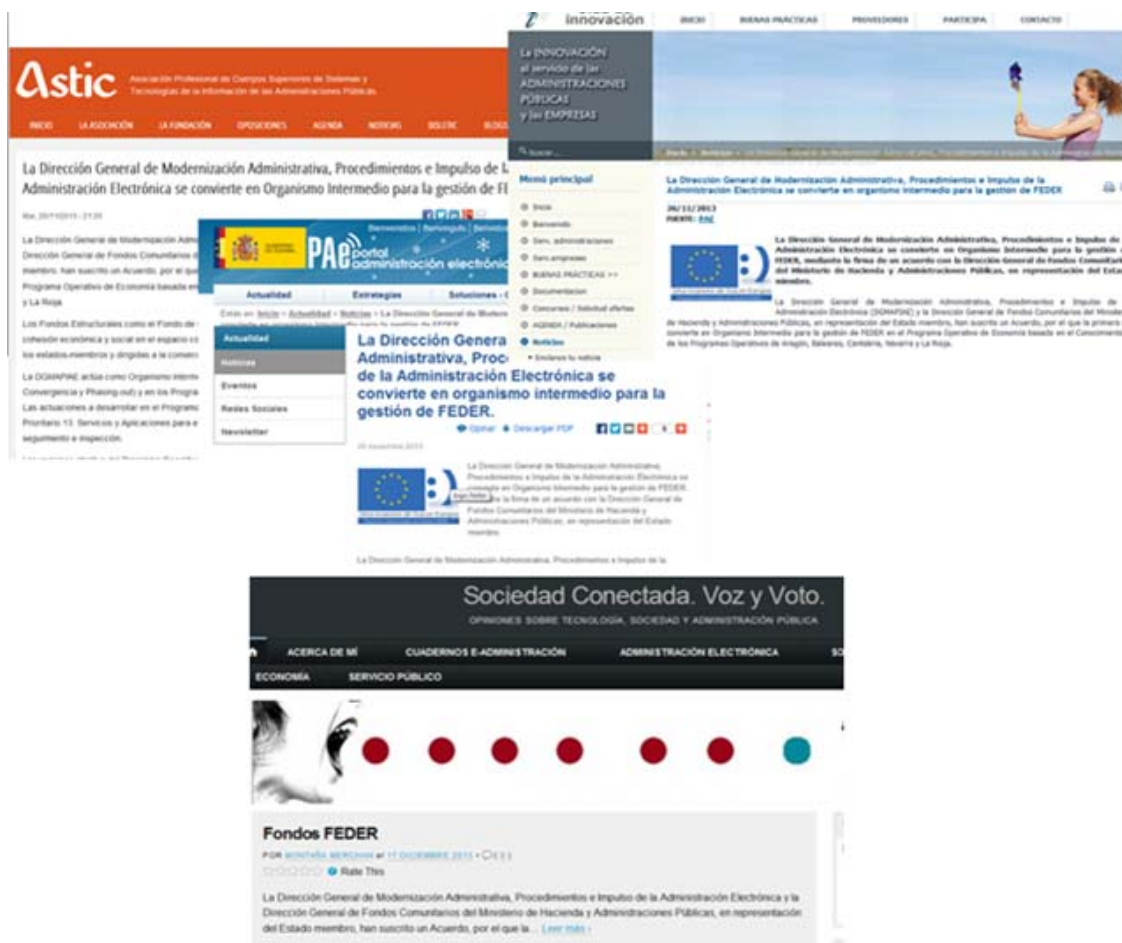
Astic Asociación Profesional de Cuerpos Superiores de Sistemas y Tecnologías de la Información de las Administraciones Públicas

INICIO LA ASOCIACIÓN LA FUNDACIÓN OPOSICIONES AGENDA NOTICIAS BOLETIC BLOGS

La Dirección General de Modernización Administrativa, Procedimientos e Impulso de la Administración Electrónica se convierte en Organismo Intermedio para la gestión de FE

La Dirección General de Modernización Adm Dirección General de Fondos Comunitarios d miembro, han suscrito un Acuerdo, por el que Programa Operativo de Economía basada en y La Rioja.

Los Fondos Estructurales como el Fondo de cohesión económica y social en el espacio co los estados miembros y dirigidas a la conver

La DGMAPIAE actúa como Organismo Interm Convergencia y Phasing out) y en los Progra Las actuaciones a desarrollar en el Programa Prioritario 13: Servicios y Aplicaciones para e seguimiento e inspección.

innovación INICIO BUENAS PRÁCTICAS PROVEEDORES PARTICIPA CONTACTO

La INNOVACIÓN al servicio de las ADMINISTRACIONES PÚBLICAS y las EMPRESAS

Buscar...

Menú principal
Inicio
Bienvenido
Serv. administraciones
Serv. empresas
BUENAS PRÁCTICAS >>
Documentacion
Concursos / Solicitud ofertas
AGENDA / Publicaciones
Noticias
Envíanos tu noticia

La Dirección General de Modernización Administrativa, Procedimientos e Impulso de la Administración Electrónica se convierte en organismo intermedio para la gestión de FEDER

26/11/2013
FUENTE: PAE

La Dirección General de Modernización Administrativa, Procedimientos e Impulso de la Administración Electrónica se convierte en Organismo Intermedio para la gestión de FEDER, mediante la firma de un acuerdo con la Dirección General de Fondos Comunitarios del Ministerio de Hacienda y Administraciones Públicas, en representación del Estado miembro.

La Dirección General de Modernización Administrativa, Procedimientos e Impulso de la Administración Electrónica (DGMAPIAE) y la Dirección General de Fondos Comunitarios del Ministerio de Hacienda y Administraciones Públicas, en representación del Estado miembro, han suscrito un Acuerdo, por el que la primera se convierte en Organismo Intermedio para la gestión de FEDER en el Programa Operativo de Economía basada en el Conocimiento de los Programas Operativos de Aragón, Baleares, Cantabria, Navarra y La Rioja.

PAe portal administración electrónica
Bienvenidos | Benvinguts | Benvidos
Actualidad Estrategias Soluciones
Está en: Inicio > Actualidad > Noticias > La Dirección General de Modernización
Actualidad
Noticias
Eventos
Redes Sociales
Newsletter

La Dirección General de Modernización Administrativa, Procedimientos e Impulso de la Administración Electrónica se convierte en organismo intermedio para la gestión de FEDER.

Opinar Descargar PDF

La Dirección General de Modernización Administrativa, Procedimientos e Impulso de la Administración Electrónica se convierte en Organismo Intermedio para la gestión de FEDER, mediante la firma de un acuerdo con la Dirección General de Fondos Comunitarios del Ministerio de Hacienda y Administraciones Públicas, en representación del Estado miembro.

La Dirección General de Modernización Administrativa, Procedimientos e Impulso de la

Sociedad Conectada. Voz y Voto.
OPINIONES SOBRE TECNOLOGÍA, SOCIEDAD Y ADMINISTRACIÓN PÚBLICA
ACERCA DE MÍ CUADERNOS E-ADMINISTRACIÓN ADMINISTRACIÓN ELECTRÓNICA SO
ECONOMÍA SERVICIO PÚBLICO

Fondos FEDER
POR MONTAÑA MERCHAN el 17 DICIEMBRE 2013
Rate This

La Dirección General de Modernización Administrativa, Procedimientos e Impulso de la Administración Electrónica y la Dirección General de Fondos Comunitarios del Ministerio de Hacienda y Administraciones Públicas, en representación del Estado miembro, han suscrito un Acuerdo, por el que la... Leer más ›